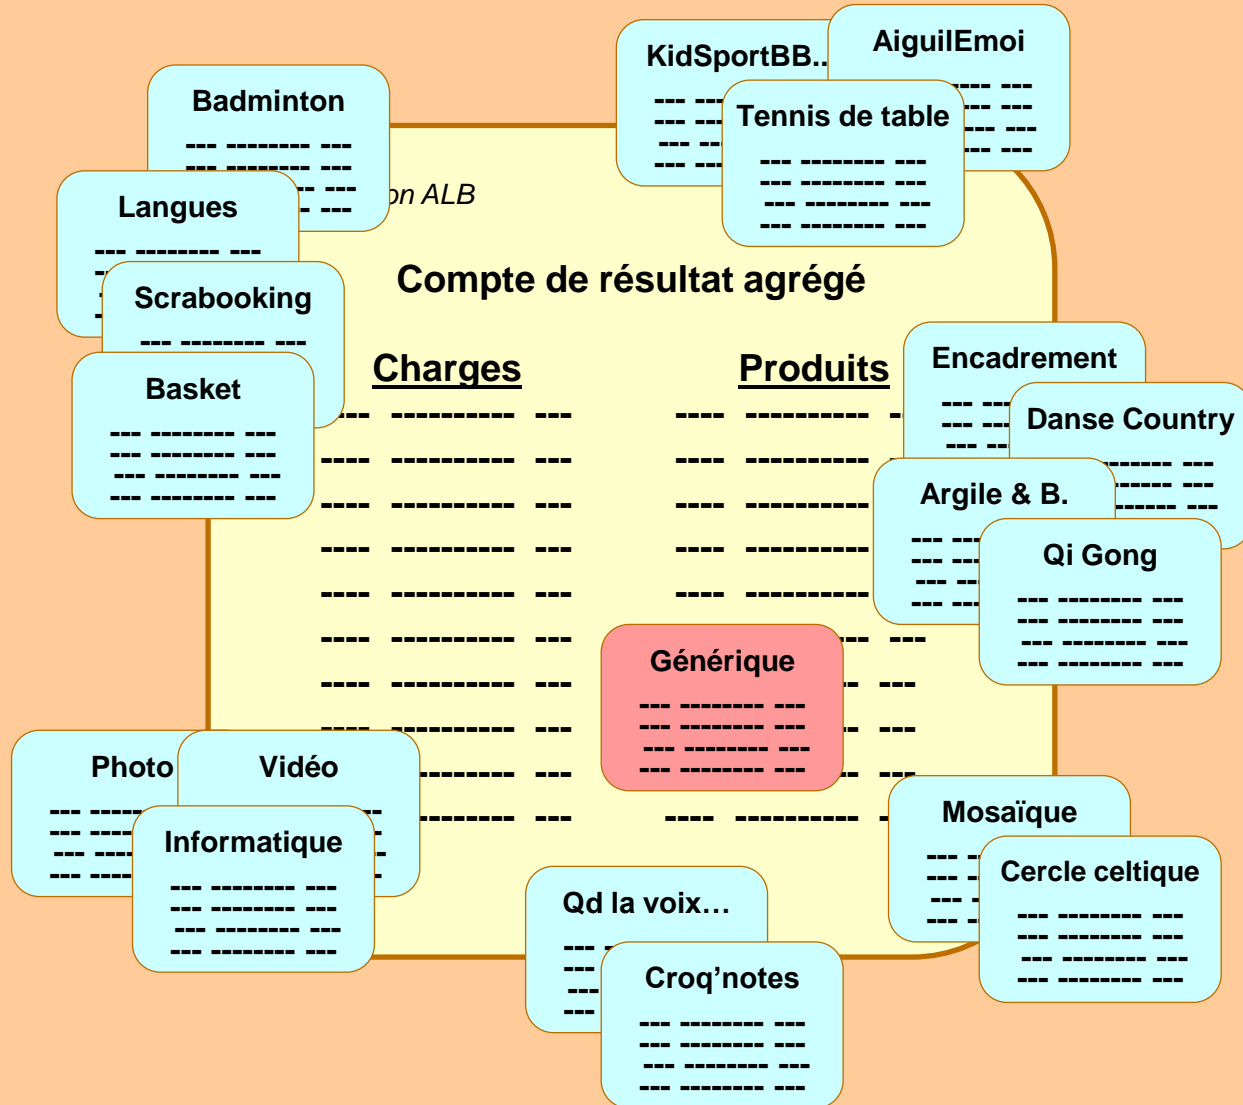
KidSportBB..

AiguilEmoi

Tennis de table

Badminton

on ALB

Langues

Scrabooking

Basket

Compte de résultat agrégé

Charges

Produits

Encadrement

Danse Country

Argile & B.

Qi Gong

Générique

Photo

Vidéo

Informatique

Mosaïque

Cercle celtique

Qd la voix…

Croq'notes